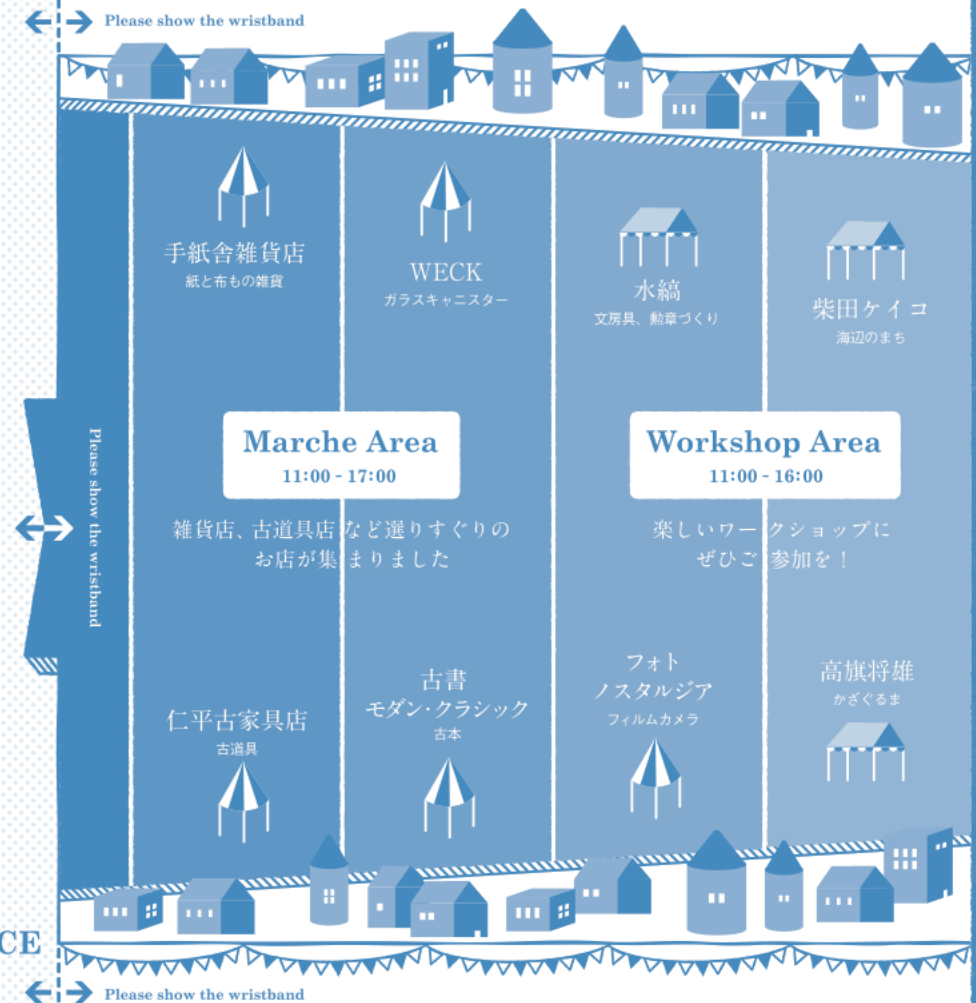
Please show the wristband

手紙舎雑貨店
紙と布もの雑貨

WECK
ガラスキャニスター

水縞
文房具、勲章づくり

柴田ケイコ
海辺のまち

Please show the wristband

Marche Area
11:00 - 17:00

雑貨店、古道具店など選りすぐりの
お店が集まりました

Workshop Area
11:00 - 16:00

楽しいワークショップに
ぜひご参加を！

仁平古家具店
古道具

古書
モダン・クラシック
古本

フォト
ノスタルジア
フィルムカメラ

高旗将雄
かざぐるま

CE

Please show the wristband